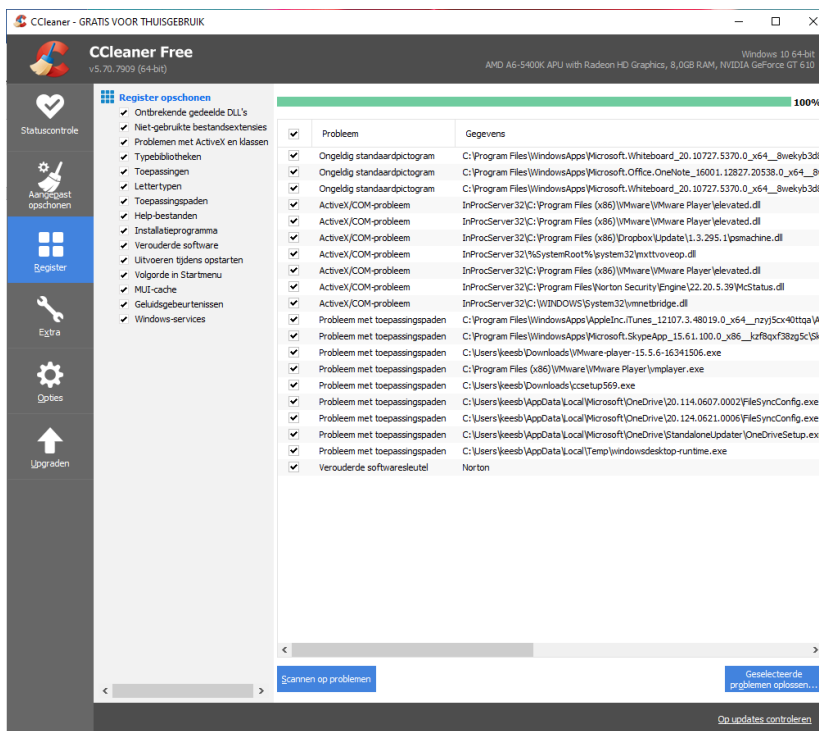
CCleaner - GRATIS VOOR THUISGEBRUIK

CCleaner Free
v5.70.7909 (64-bit)

Windows 10 64-bit
AMD A6-5400K APU with Radeon HD Graphics, 8,0GB RAM, NVIDIA GeForce GT 610

Statuscontrole
Aangepast opschonen
Register
Extra
Opties
Upgraden

Register opschonen
Ontbrekende gedeelde DLL's
Niet-gebruikte bestandsextensies
Problemen met ActiveX en klassen
Typebibliotheken
Toepassingen
Lettertypen
Toepassingspaden
Help-bestanden
Installatieprogramma
Verouderde software
Uitvoeren tijdens opstarten
Volgorde in Startmenu
MUI-cache
Geluidsgebeurtenissen
Windows-services

100%

| | Probleem | Gegevens |
|---|---|---|
| ✔ | Ongeldig standaardpictogram | C:\Program Files\WindowsApps\Microsoft.Whiteboard_20.10727.5370.0_x64__8wekyb3d |
| ✔ | Ongeldig standaardpictogram | C:\Program Files\WindowsApps\Microsoft.Office.OneNote_16001.12827.20538.0_x64__8 |
| ✔ | Ongeldig standaardpictogram | C:\Program Files\WindowsApps\Microsoft.Whiteboard_20.10727.5370.0_x64__8wekyb3d |
| ✔ | ActiveX/COM-probleem | InProcServer32\C:\Program Files (x86)\VMware\VMware Player\elevated.dll |
| ✔ | ActiveX/COM-probleem | InProcServer32\C:\Program Files (x86)\VMware\VMware Player\elevated.dll |
| ✔ | ActiveX/COM-probleem | InProcServer32\C:\Program Files (x86)\Dropbox\Update\1.3.295.1\psmachine.dll |
| ✔ | ActiveX/COM-probleem | InProcServer32\%SystemRoot%\system32\mxttvoveop.dll |
| ✔ | ActiveX/COM-probleem | InProcServer32\C:\Program Files (x86)\VMware\VMware Player\elevated.dll |
| ✔ | ActiveX/COM-probleem | InProcServer32\C:\Program Files\Norton Security\Engine\22.20.5.39\McStatus.dll |
| ✔ | ActiveX/COM-probleem | InProcServer32\C:\WINDOWS\System32\vmnetbridge.dll |
| ✔ | Probleem met toepassingspaden | C:\Program Files\WindowsApps\AppleInc.iTunes_12107.3.48019.0_x64__nzyj5cx40ttqa\ |
| ✔ | Probleem met toepassingspaden | C:\Program Files\WindowsApps\Microsoft.SkypeApp_15.61.100.0_x86__kzf8qxf38zg5c\S |
| ✔ | Probleem met toepassingspaden | C:\Users\keesb\Downloads\VMware-player-15.5.6-16341506.exe |
| ✔ | Probleem met toepassingspaden | C:\Program Files (x86)\VMware\VMware Player\vmplayer.exe |
| ✔ | Probleem met toepassingspaden | C:\Users\keesb\Downloads\ccsetup569.exe |
| ✔ | Probleem met toepassingspaden | C:\Users\keesb\AppData\Local\Microsoft\OneDrive\20.114.0607.0002\FileSyncConfig.exe |
| ✔ | Probleem met toepassingspaden | C:\Users\keesb\AppData\Local\Microsoft\OneDrive\20.124.0621.0006\FileSyncConfig.exe |
| ✔ | Probleem met toepassingspaden | C:\Users\keesb\AppData\Local\Microsoft\OneDrive\StandaloneUpdater\OneDriveSetup.ex |
| ✔ | Probleem met toepassingspaden | C:\Users\keesb\AppData\Local\Temp\windowsdesktop-runtime.exe |
| ✔ | Verouderde softwaresleutel | Norton |

Scannen op problemen
Geselecteerde problemen oplossen...
Op updates controleren